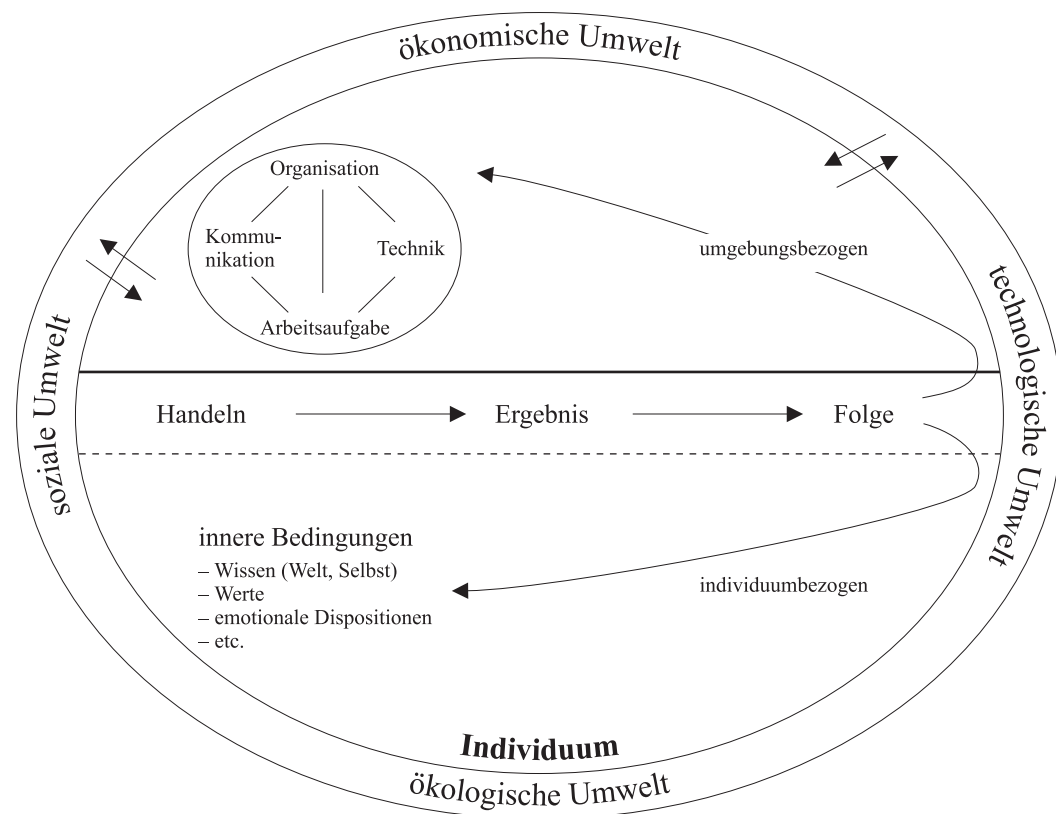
ökonomische Umwelt

Organisation

Kommunikation

Technik

Arbeitsaufgabe

umgebungsbezogen

soziale Umwelt

technologische Umwelt

Handeln

Ergebnis

Folge

innere Bedingungen
– Wissen (Welt, Selbst)
– Werte
– emotionale Dispositionen
– etc.

individuumbezogen

**Individuum**

ökologische Umwelt